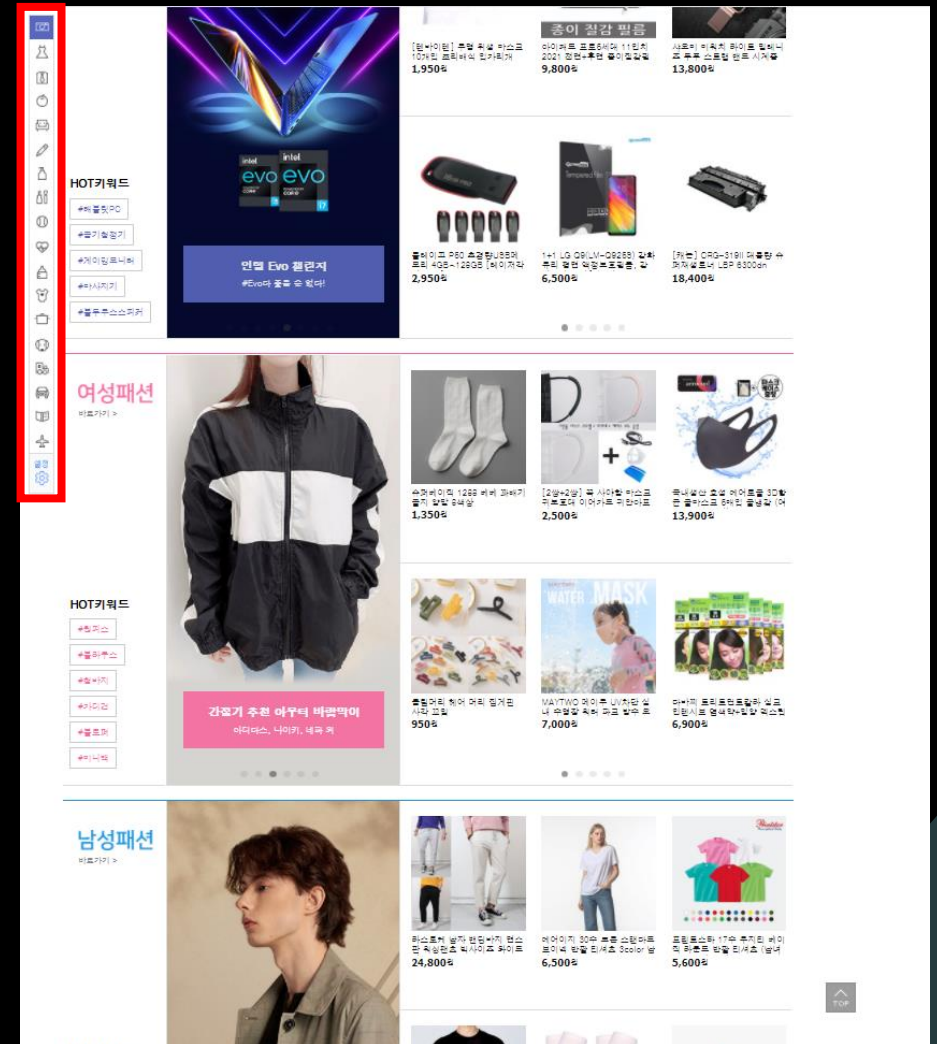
종이 질감 필름

[원바이원] 초밀 치실 마스크 10개입 프리미어 인기개재
1,950원

아이커트 프로5세대 11인치 2021 정면+후면 종이질감필
9,800원

샤오미 미지아 라이트 링 하니즈 투투 스탠딩 랜드 시계줄
13,800원

HOT키워드
#배틀칩PC
#공기청정기
#게이밍모니터
#마사지기
#블루투스스피커

intel evo
intel evo

인텔 Evo 챌린지
#Evo며 줄을 수 있다!

플레이크 P50 초경량USB메모리 4GB~128GB [레이저각
2,950원

1+1 LG Q9(LM-Q925S) 강화유리 필름 액정보호필름, 갤
6,500원

[카논] CRG-319II 재생탑 슈퍼재생 LBP 6300dn
18,400원

여성패션
바로가기 >

HOT키워드
#원피스
#블라우스
#청바지
#가디건
#블로퍼
#미니백

간절기 추천 아우터 바람막이
아디다스, 나이키, 네파 外

슈퍼베이직 1288 베비 파메기 골지 양말 8색상
1,350원

[2상+2상] 큐 사이랑 마스크 프로토어 이어가드 귀판다프
2,500원

쿨니쉬 초성 에어로블 3D항균 쿨마스크 6매입 쿨냉감 (여
13,900원

콩림머리 헤어 머리 집게핀 사각 고집
950원

WATER MASK
MAYTWO 메이투 UV차단 실내 우협장 워터 마크 방수 호
7,000원

마카피 프리프로틴칼라 실크 린빈시트 앤네임처리 레스런
6,900원

남성패션
바로가기 >

하스트커 밤마 밴딩바지 면스판 착성조 쿼사이즈 화이트
24,800원

에이치 30수 프롬 스탠다드 보이즈 탑텀 티셔츠 3color 남
6,500원

프럼프스터 17수 루키런 베이직 라운드 탑텀 티셔츠 (남녀
5,600원

TOP